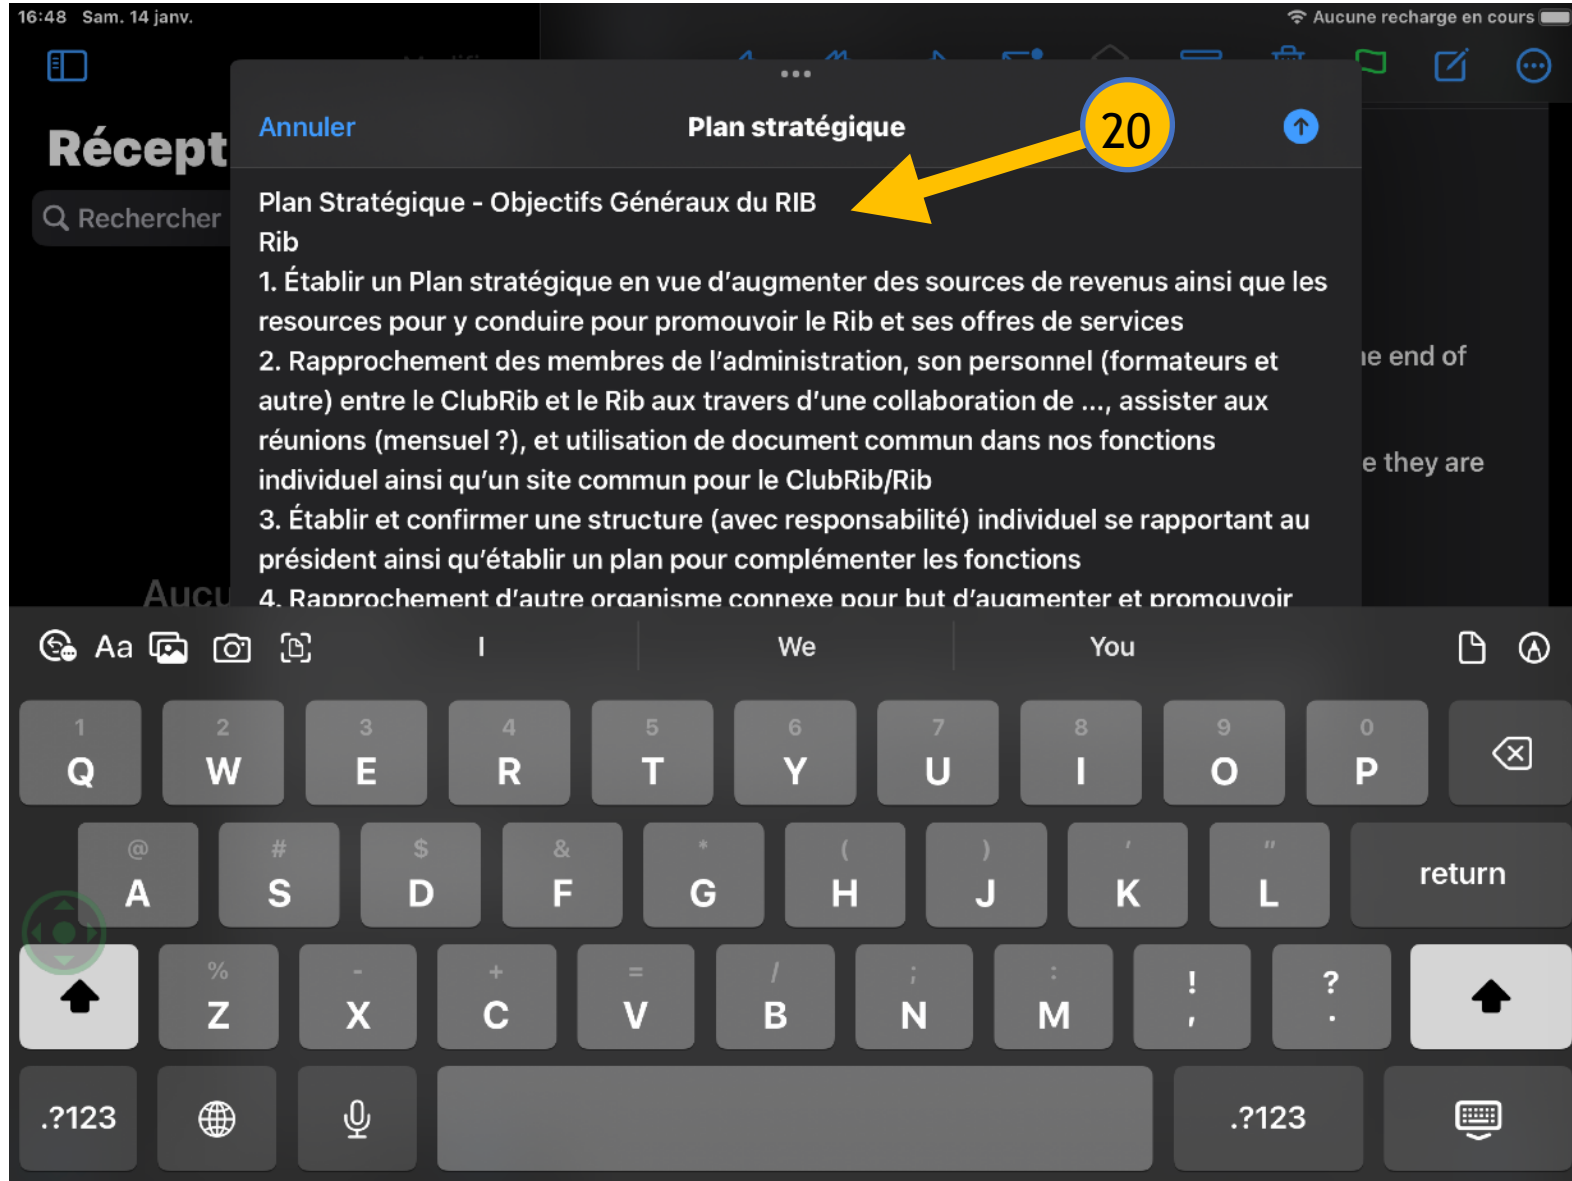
16:48 Sam. 14 janv.

Aucune recharge en cours

Récept

Rechercher

Aucu

Annuler

Plan stratégique

20

Plan Stratégique - Objectifs Généraux du RIB
Rib
1. Établir un Plan stratégique en vue d'augmenter des sources de revenus ainsi que les resources pour y conduire pour promouvoir le Rib et ses offres de services
2. Rapprochement des membres de l'administration, son personnel (formateurs et autre) entre le ClubRib et le Rib aux travers d'une collaboration de ..., assister aux réunions (mensuel ?), et utilisation de document commun dans nos fonctions individuel ainsi qu'un site commun pour le ClubRib/Rib
3. Établir et confirmer une structure (avec responsabilité) individuel se rapportant au président ainsi qu'établir un plan pour complémenter les fonctions
4. Rapprochement d'autre organisme connexe pour but d'augmenter et promouvoir

he end of

e they are

Aa

I

We

You

1 Q 2 W 3 E 4 R 5 T 6 Y 7 U 8 I 9 O 0 P

@ A # S $ D & F * G ( H ) J ' K " L

return

% Z - X + C = V / B ; N : M ! , ? .

.?123

.?123